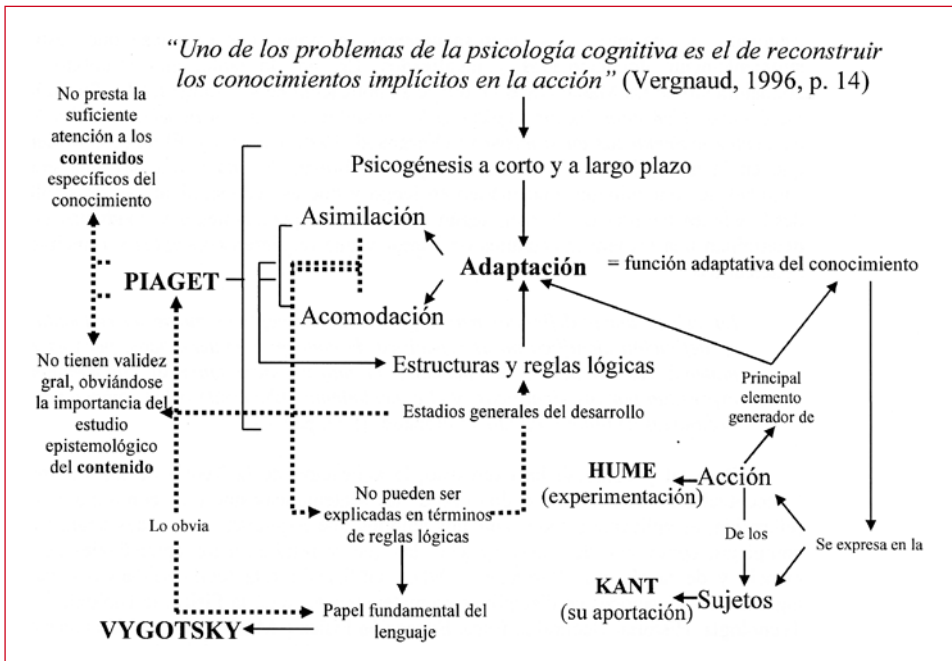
"Uno de los problemas de la psicología cognitiva es el de reconstruir los conocimientos implícitos en la acción" (Vergnaud, 1996, p. 14)

No presta la suficiente atención a los **contenidos** específicos del conocimiento

Psicogénesis a corto y a largo plazo

Asimilación

PIAGET

Adaptación

= función adaptativa del conocimiento

Acomodación

No tienen validez gral, obviándose la importancia del estudio epistemológico del **contenido**

Estructuras y reglas lógicas

Principal elemento generador de

Estadios generales del desarrollo

HUME (experimentación)

Acción

No pueden ser explicadas en términos de reglas lógicas

Lo obvia

De los

Se expresa en la

KANT (su aportación)

Sujetos

Papel fundamental del lenguaje

VYGOTSKY